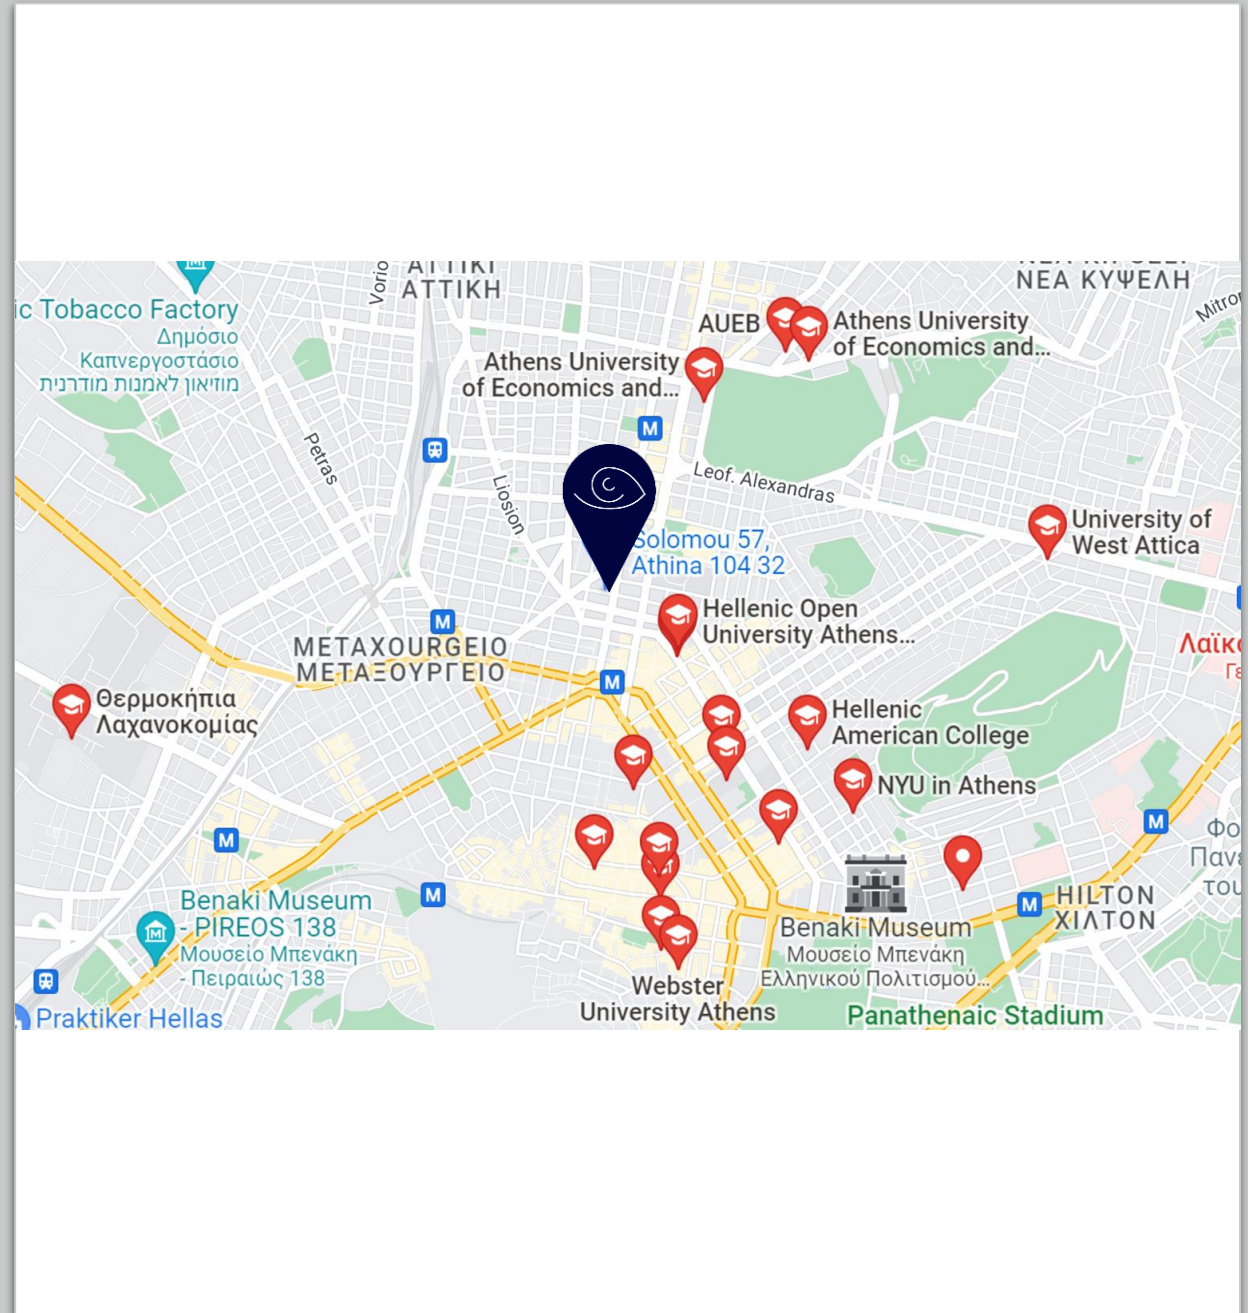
ic Tobacco Factory
Δημόσιο
Καπνεργοστάσιο
מוזיאון לאמנות מודרנית

Vorio
ATTIKI
ΑΤΤΙΚΗ

NEA KYPSELI
ΝΕΑ ΚΥΨΕΛΗ

Mitro

AUEB
Athens University of Economics and...
Athens University of Economics and...

M

Petras
Liosion
Leof. Alexandras

Solomou 57, Athina 104 32

University of West Attica

Hellenic Open University Athens...

M
METAXOURGEIO
ΜΕΤΑΞΟΥΡΓΕΙΟ
M

Λαϊκ
Γε

Θερμοκήπια Λαχανοκομίας

Hellenic American College

NYU in Athens

M
M
Φο
Πανε
του

M
Benaki Museum - PIREOS 138
Μουσείο Μπενάκη - Πειραιώς 138

Benaki Museum
Μουσείο Μπενάκη Ελληνικού Πολιτισμού...

M
HILTON
ΧΙΛΤΟΝ

Webster University Athens

Praktiker Hellas

Panathenaic Stadium